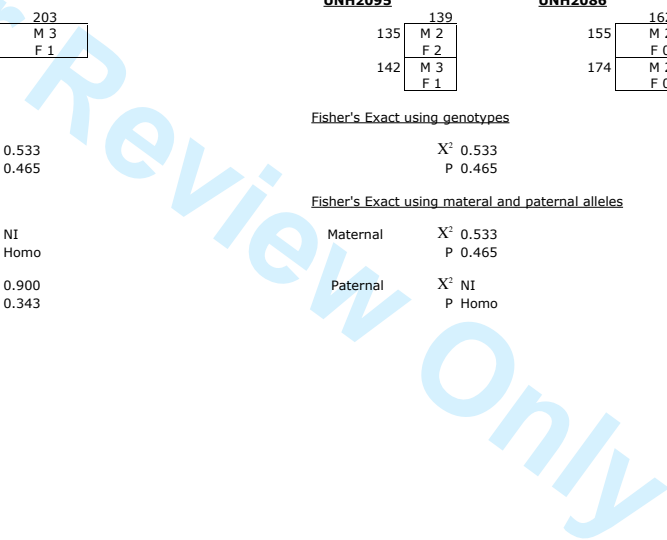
UNH2095 UNH2086

203
M 3
F 1

139
135 M 2
F 2
142 M 3
F 1

162
155 M 2
F 0
174 M 2
F 0

Fisher's Exact using genotypes

0.533
0.465

$X^2$ 0.533
P 0.465

Fisher's Exact using materal and paternal alleles

NI
Homo

Maternal $X^2$ 0.533
P 0.465

0.900
0.343

Paternal $X^2$ NI
P Homo

Review Only